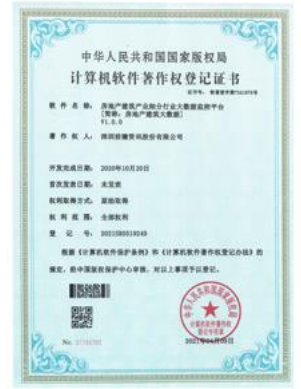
中华人民共和国国家版权局
计算机软件著作权登记证书

证书号：软著登字第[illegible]号

软件名称：房地产建筑产业细分行业大数据监测平台
[简称：房地产建筑大数据]
V1.0.0

著作权人：深圳前瞻资讯股份有限公司

开发完成日期：2020年10月20日

首次发表日期：未发表

权利取得方式：原始取得

权利范围：全部权利

登记号：2021SR0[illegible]

根据《计算机软件保护条例》和《计算机软件著作权登记办法》的规定，经中国版权保护中心审核，对以上事项予以登记。

No. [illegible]

2021年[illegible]月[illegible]日